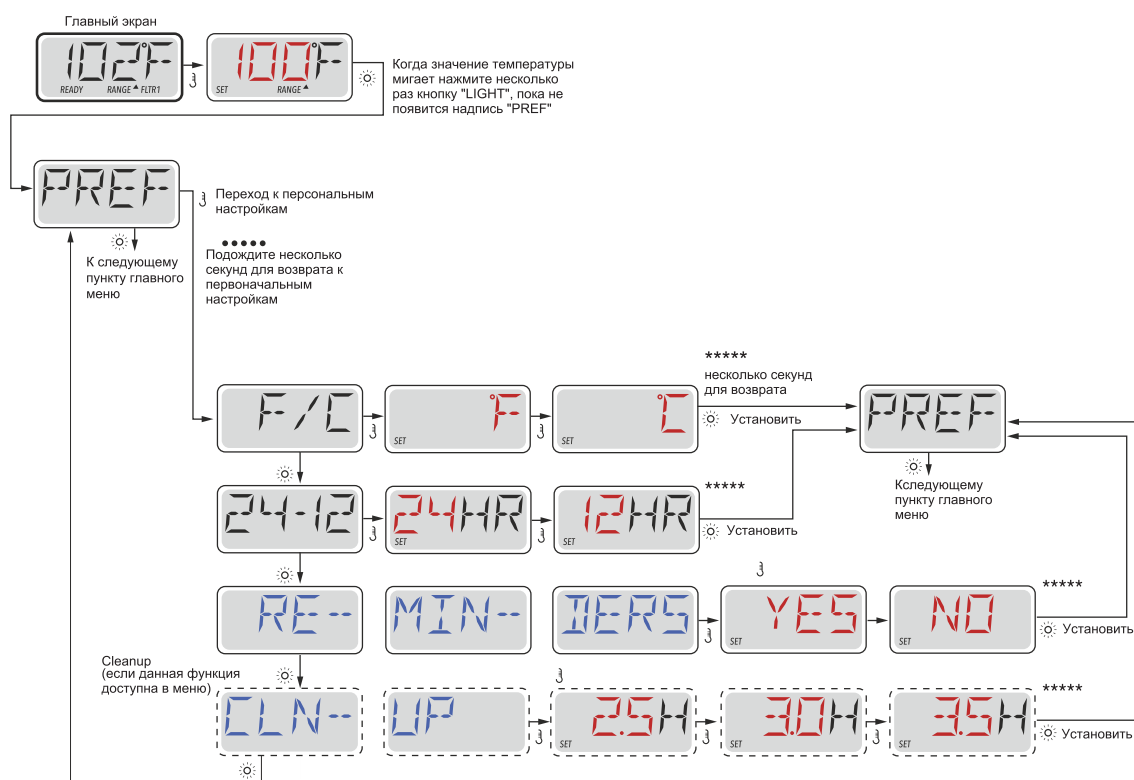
Главный экран

102°F READY RANGE FLTR1

100°F SET RANGE

Когда значение температуры мигает нажмите несколько раз кнопку "LIGHT", пока не появится надпись "PREF"

PREF

Переход к персональным настройкам

К следующему пункту главного меню

•••••
Подождите несколько секунд для возврата к первоначальным настройкам

F/C

°F SET

°C SET

*****
несколько секунд для возврата

Установить

PREF

Кследующему пункту главного меню

24-12

24HR SET

12HR SET

*****

Установить

RE--

MIN--

DERS

YES SET

NO SET

*****

Установить

Cleanup
(если данная функция доступна в меню)

CLN--

UP

2.5H SET

3.0H SET

3.5H SET

*****

Установить